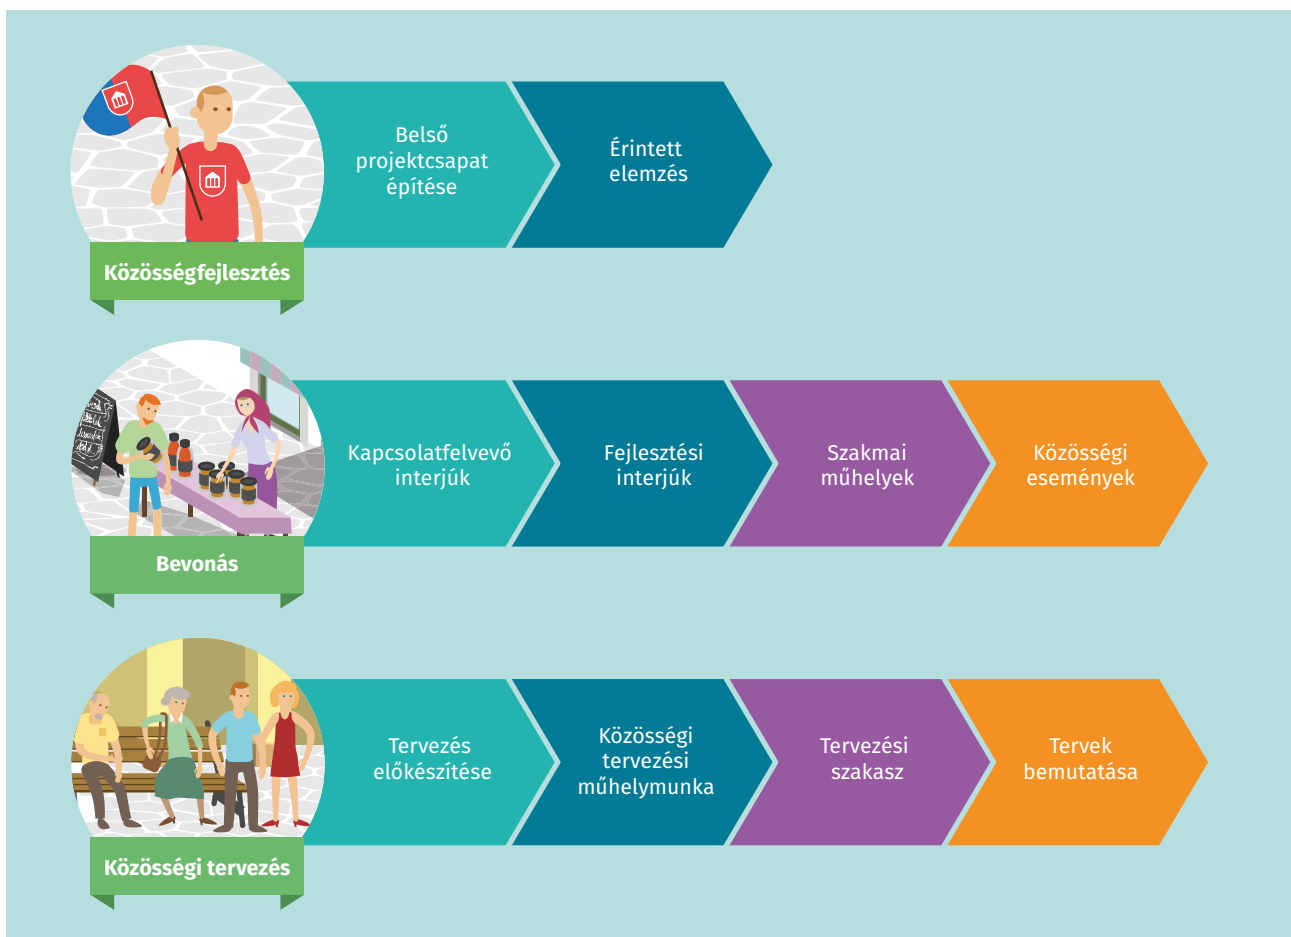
Belső projektcsapat építése

Érintett elemzés

Közösségfejlesztés

Kapcsolatfelvevő interjúk

Fejlesztési interjúk

Szakmai műhelyek

Közösségi események

Bevonás

Tervezés előkészítése

Közösségi tervezési műhelymunka

Tervezési szakasz

Tervek bemutatása

Közösségi tervezés